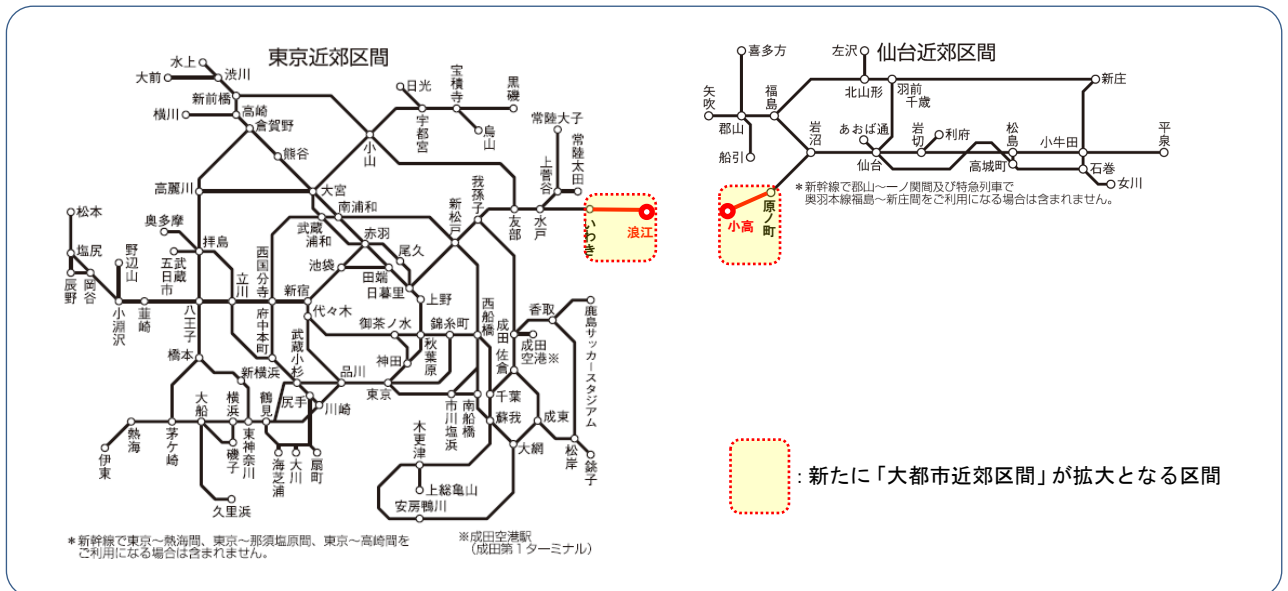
東京近郊区間

水上
大前
渋川
新前橋
横川
高崎
倉賀野
熊谷
日光
宇都宮
宝積寺
烏山
黒磯
常陸大子
常陸太田
上菅谷
小山
大宮
高麗川
我孫子
友部
水戸
いわき
浪江
松本
奥多摩
南浦和
武蔵浦和
赤羽
尾久
新松戸
塩尻
野辺山
拝島
西国分寺
池袋
田端
日暮里
上野
五日市
武蔵五日市
辰野
岡谷
小淵沢
韮崎
八王子
立川
府中本町
新宿
代々木
御茶ノ水
錦糸町
西船橋
成田
香取
鹿島サッカースタジアム
成田空港※
佐倉
秋葉原
神田
橋本
武蔵小杉
新横浜
品川
東京
千葉
蘇我
大網
成東
松岸
銚子
熱海
伊東
茅ケ崎
大船
横浜
鶴見
尻手
川崎
磯子
東神奈川
海芝浦
大川
扇町
市川塩浜
南船橋
木更津
上総亀山
安房鴨川
久里浜

＊新幹線で東京～熱海間、東京～那須塩原間、東京～高崎間をご利用になる場合は含まれません。

※成田空港駅（成田第１ターミナル）

仙台近郊区間

喜多方
左沢
新庄
矢吹
福島
北山形
羽前千歳
郡山
船引
岩沼
あおば通
岩切
利府
松島
小牛田
平泉
仙台
高城町
石巻
女川
原ノ町
小高

＊新幹線で郡山～一ノ関間及び特急列車で奥羽本線福島～新庄間をご利用になる場合は含まれません。

: 新たに「大都市近郊区間」が拡大となる区間